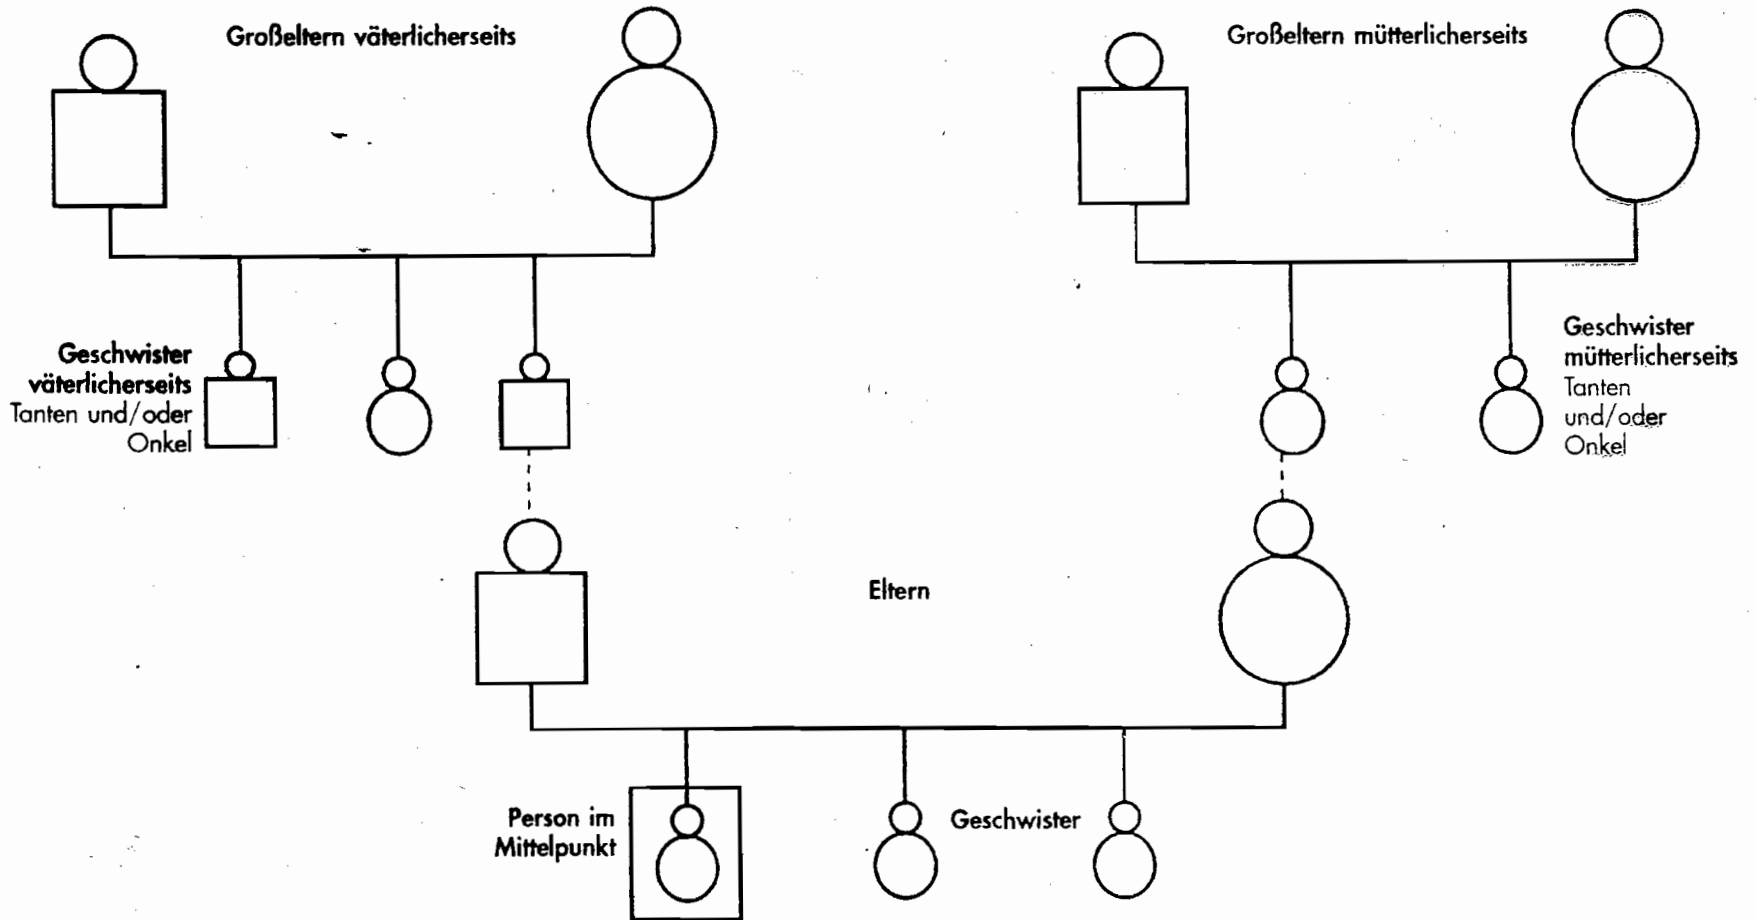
Großeltern väterlicherseits

Großeltern mütterlicherseits

Geschwister väterlicherseits
Tanten und/oder Onkel

Geschwister mütterlicherseits
Tanten und/oder Onkel

Eltern

Person im Mittelpunkt

Geschwister